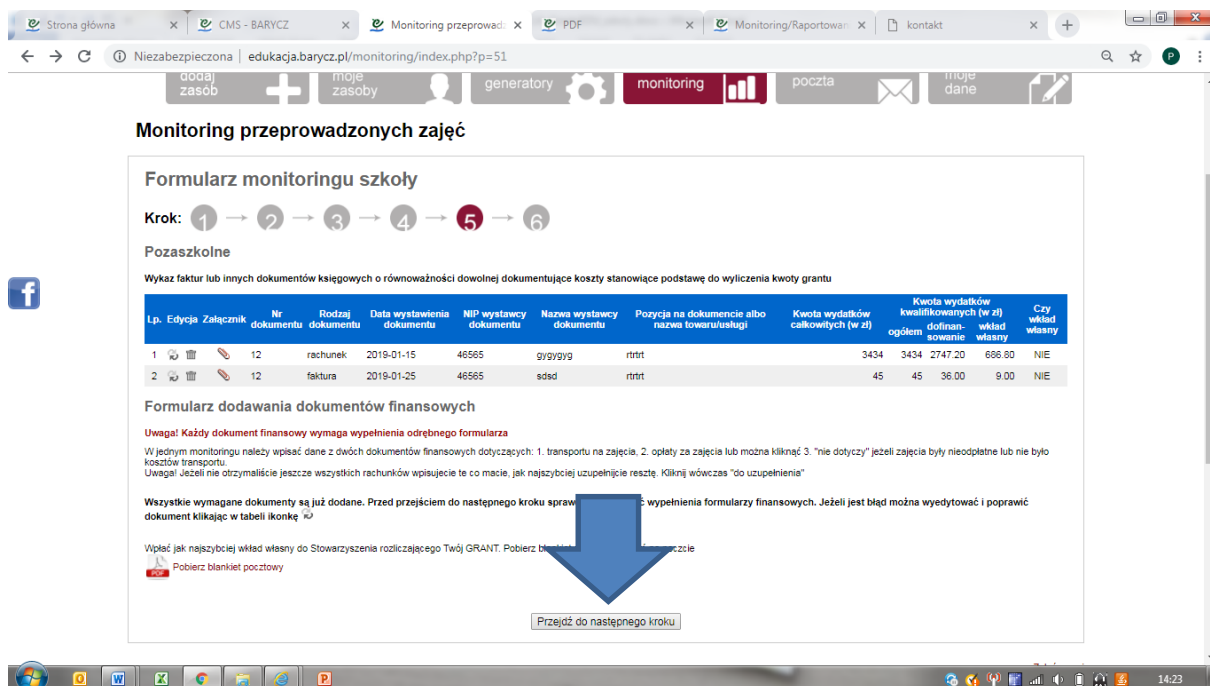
Strona główna × | CMS - BARYCZ × | Monitoring przeprowadz × | PDF × | Monitoring/Raportowan × | kontakt ×

Niezabezpieczona | edukacja.barycz.pl/monitoring/index.php?p=51

dodaj zasób | moje zasoby | generatory | monitoring | poczta | moje dane

Monitoring przeprowadzonych zajęć

Formularz monitoringu szkoły

Krok: 1 → 2 → 3 → 4 → 5 → 6

Pozaszkolne

Wykaz faktur lub innych dokumentów księgowych o równoważności dowolnej dokumentujące koszty stanowiące podstawę do wyliczenia kwoty grantu

| Lp. | Edycja | Załącznik | Nr dokumentu | Rodzaj dokumentu | Data wystawienia dokumentu | NIP wystawcy dokumentu | Nazwa wystawcy dokumentu | Pozycja na dokumencie albo nazwa towaru/usługi | Kwota wydatków całkowitych (w zł) | Kwota wydatków kwalifikowanych (w zł) ogółem | dofinansowanie | wkład własny | Czy wkład własny |
|---|---|---|---|---|---|---|---|---|---|---|---|---|---|
| 1 | | | 12 | rachunek | 2019-01-15 | 46565 | gygygyg | rtrtrt | 3434 | 3434 | 2747.20 | 686.80 | NIE |
| 2 | | | 12 | faktura | 2019-01-25 | 46565 | sdsd | rtrtrt | 45 | 45 | 36.00 | 9.00 | NIE |

Formularz dodawania dokumentów finansowych

Uwaga! Każdy dokument finansowy wymaga wypełnienia odrębnego formularza

W jednym monitoringu należy wpisać dane z dwóch dokumentów finansowych dotyczących: 1. transportu na zajęcia, 2. opłaty za zajęcia lub można kliknąć 3. "nie dotyczy" jeżeli zajęcia były nieodpłatne lub nie było kosztów transportu.
Uwaga! Jeżeli nie otrzymaliście jeszcze wszystkich rachunków wpisujecie te co macie, jak najszybciej uzupełnijcie resztę. Kliknij wówczas "do uzupełnienia"

Wszystkie wymagane dokumenty są już dodane. Przed przejściem do następnego kroku spraw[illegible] wypełnienia formularzy finansowych. Jeżeli jest błąd można wyedytować i poprawić dokument klikając w tabeli ikonkę

Wpłać jak najszybciej wkład własny do Stowarzyszenia rozliczającego Twój GRANT. Pobierz b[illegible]czcie

Pobierz blankiet pocztowy

Przejdź do następnego kroku

14:23